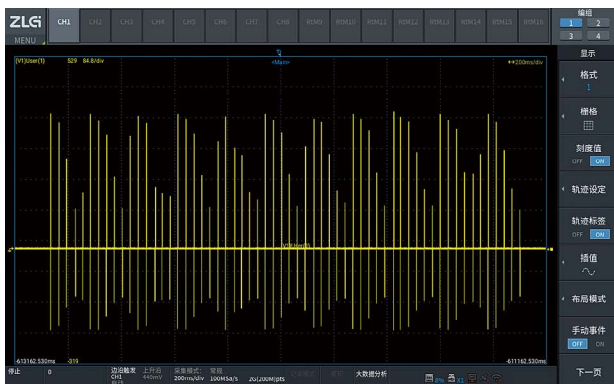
ZLG
MENU
CH1 CH2 CH3 CH4 CH5 CH6 CH7 CH8 REM9 REM10 REM11 REM12 REM13 REM14 REM15 REM16

编组
1 2
3 4

显示
格式
1
栅格
刻度值
OFF ON
轨迹设定
轨迹标签
OFF ON
插值
布局模式
手动事件
OFF ON
下一页

(V1)User(1) 529 84.8/div
<Main>
++200ms/div
-613162.530ms -319
-611162.530ms

停止 0
边沿触发 CH1
上升沿 440mV
采集模式: 常规
200ms/div 100MSa/s
2G(20M)pts
大数据分析